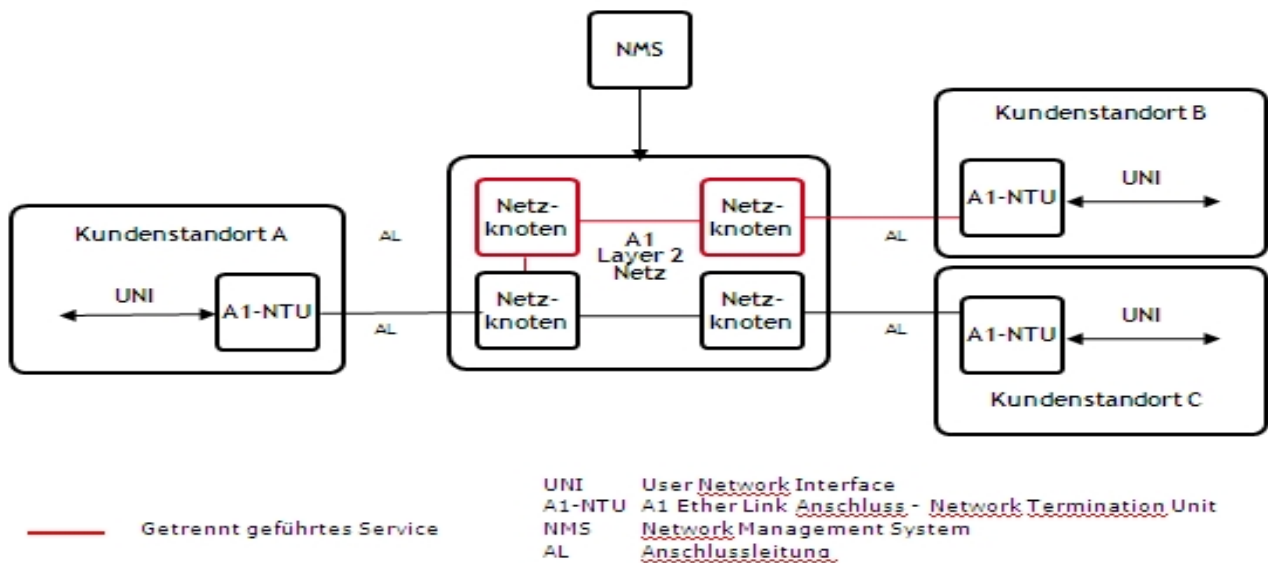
NMS

Kundenstandort B

Netzknoten

Netzknoten

A1-NTU

UNI

A1 Layer 2 Netz

AL

Kundenstandort A

AL

Netzknoten

Netzknoten

UNI

A1-NTU

AL

AL

A1-NTU

UNI

Kundenstandort C

Getrennt geführtes Service

| | |
|---|---|
| UNI | User Network Interface |
| A1-NTU | A1 Ether Link Anschluss - Network Termination Unit |
| NMS | Network Management System |
| AL | Anschlussleitung |